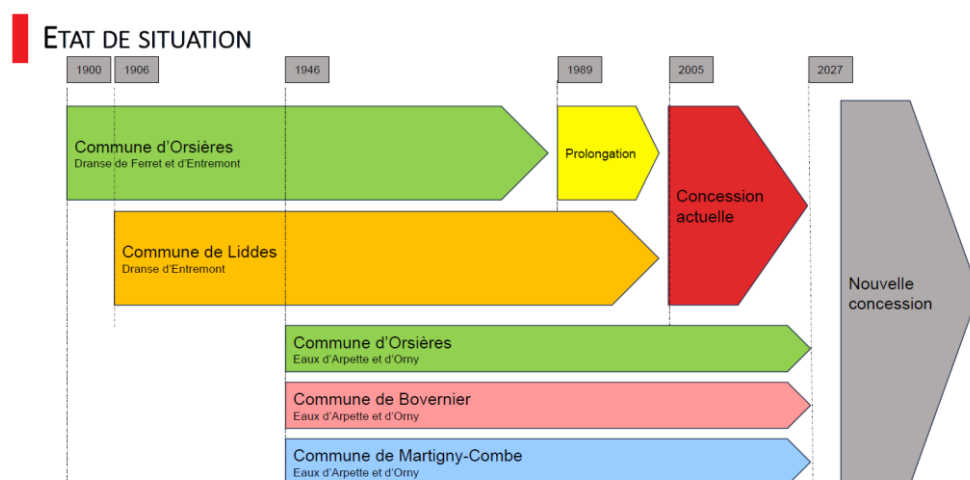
ETAT DE SITUATION

1900 1906 1946 1989 2005 2027

Commune d'Orsières
Dranse de Ferret et d'Entremont

Prolongation

Concession actuelle

Commune de Liddes
Dranse d'Entremont

Nouvelle concession

Commune d'Orsières
Eaux d'Arpette et d'Orny

Commune de Bovernier
Eaux d'Arpette et d'Orny

Commune de Martigny-Combe
Eaux d'Arpette et d'Orny